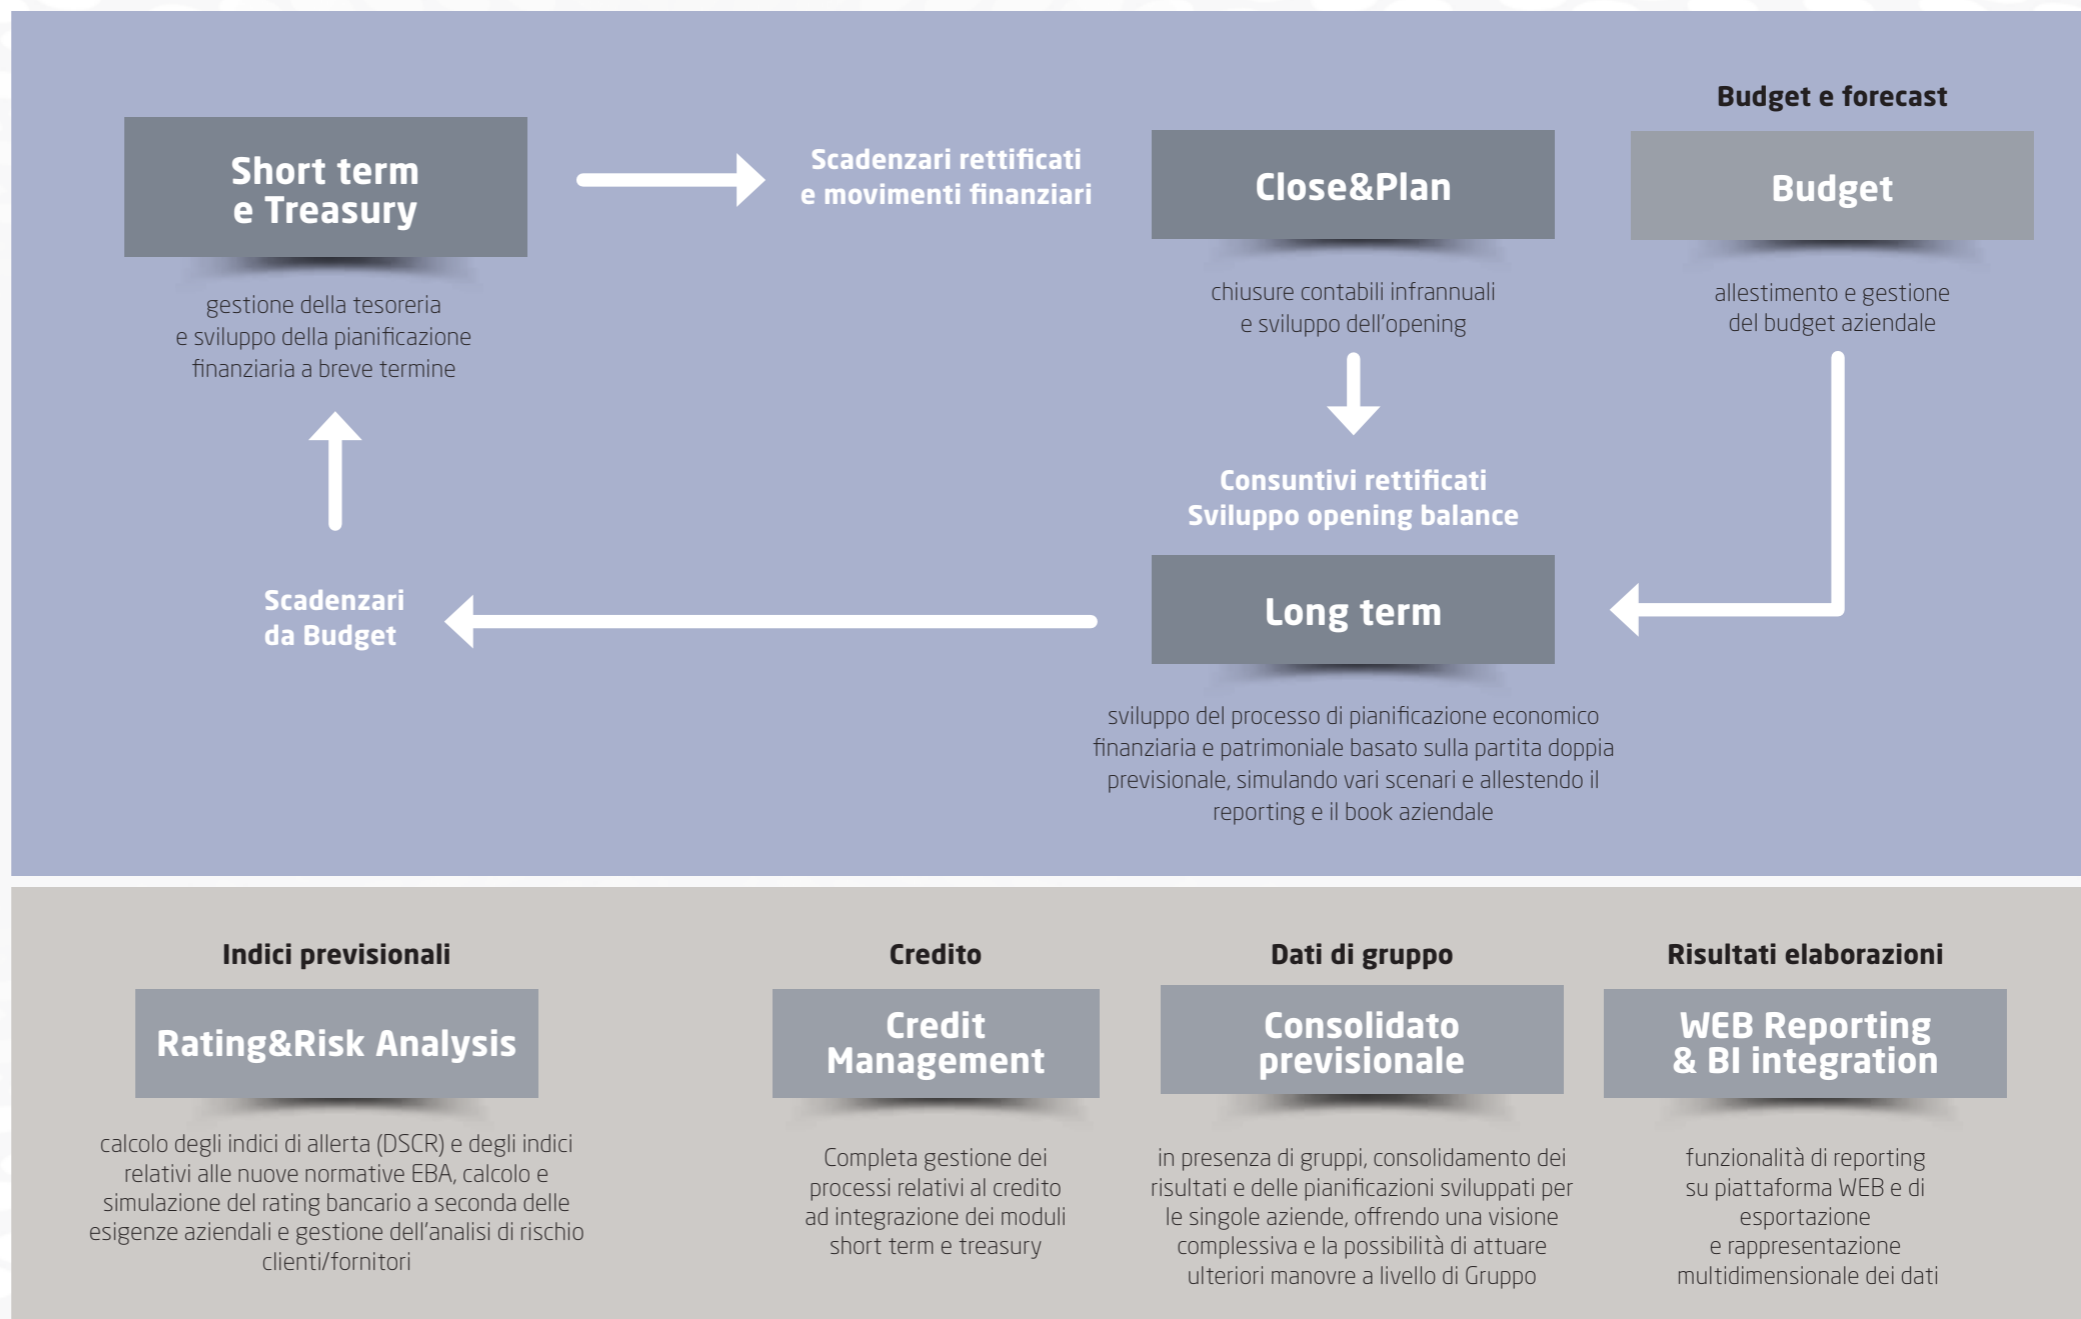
Short term
e Treasury

gestione della tesoreria e sviluppo della pianificazione finanziaria a breve termine

Scadenzari rettificati
e movimenti finanziari

Close&Plan

chiusure contabili infrannuali e sviluppo dell'opening

Budget e forecast

Budget

allestimento e gestione del budget aziendale

Consuntivi rettificati
Sviluppo opening balance

Scadenzari
da Budget

Long term

sviluppo del processo di pianificazione economico finanziaria e patrimoniale basato sulla partita doppia previsionale, simulando vari scenari e allestendo il reporting e il book aziendale

Indici previsionali

Rating&Risk Analysis

calcolo degli indici di allerta (DSCR) e degli indici relativi alle nuove normative EBA, calcolo e simulazione del rating bancario a seconda delle esigenze aziendali e gestione dell'analisi di rischio clienti/fornitori

Credito

Credit
Management

Completa gestione dei processi relativi al credito ad integrazione dei moduli short term e treasury

Dati di gruppo

Consolidato
previsionale

in presenza di gruppi, consolidamento dei risultati e delle pianificazioni sviluppati per le singole aziende, offrendo una visione complessiva e la possibilità di attuare ulteriori manovre a livello di Gruppo

Risultati elaborazioni

WEB Reporting
& BI integration

funzionalità di reporting su piattaforma WEB e di esportazione e rappresentazione multidimensionale dei dati